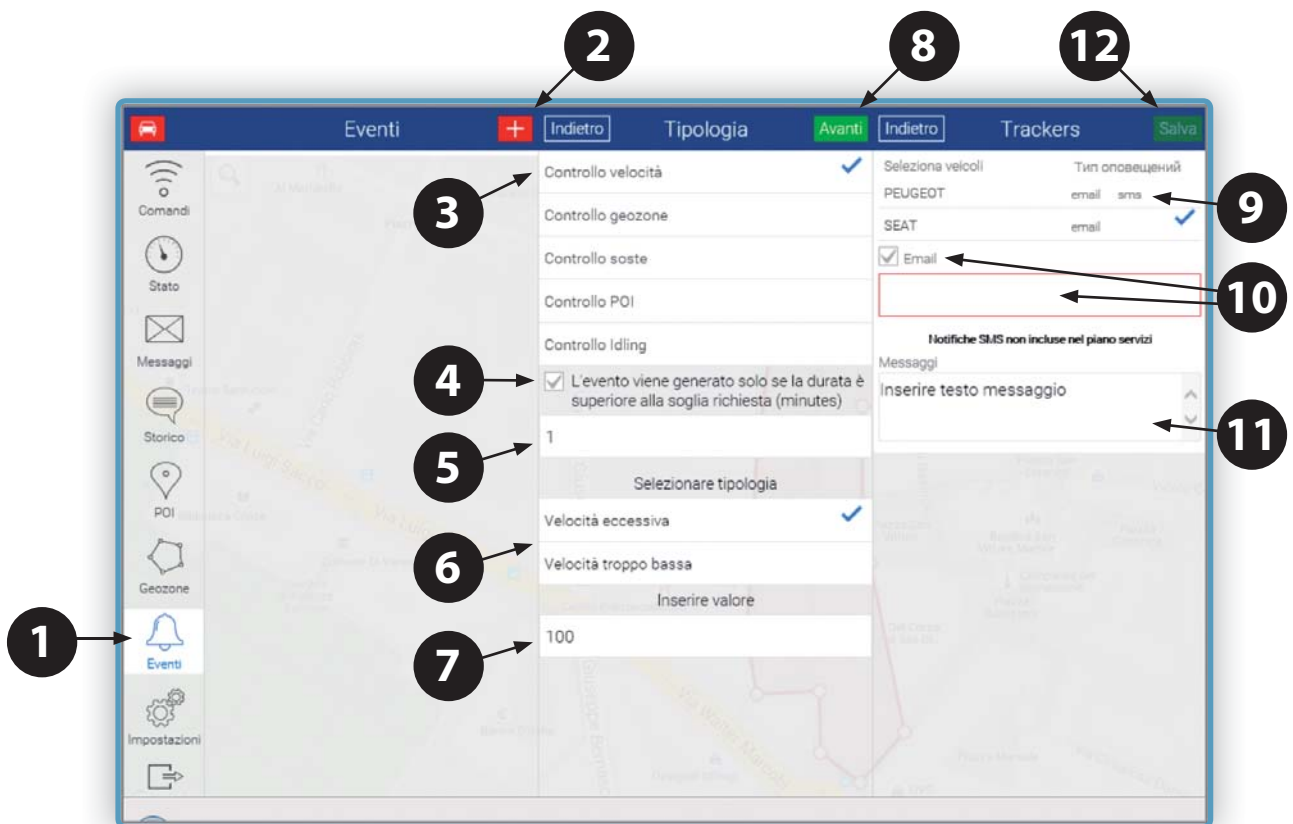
2
8
12

Eventi
+
Indietro
Tipologia
Avanti
Indietro
Trackers
Salva

Comandi
Stato
Messaggi
Storico
POI
Geozone
Eventi
Impostazioni

3
Controllo velocità
Controllo geozone
Controllo soste
Controllo POI
Controllo Idling
4
L'evento viene generato solo se la durata è superiore alla soglia richiesta (minutes)
5
1
Selezionare tipologia
6
Velocità eccessiva
Velocità troppo bassa
Inserire valore
7
100

Seleziona veicoli
Тип оповещений
PEUGEOT
email sms
9
SEAT
email
Email
10
Notifiche SMS non incluse nel piano servizi
Messaggi
Inserire testo messaggio
11

1